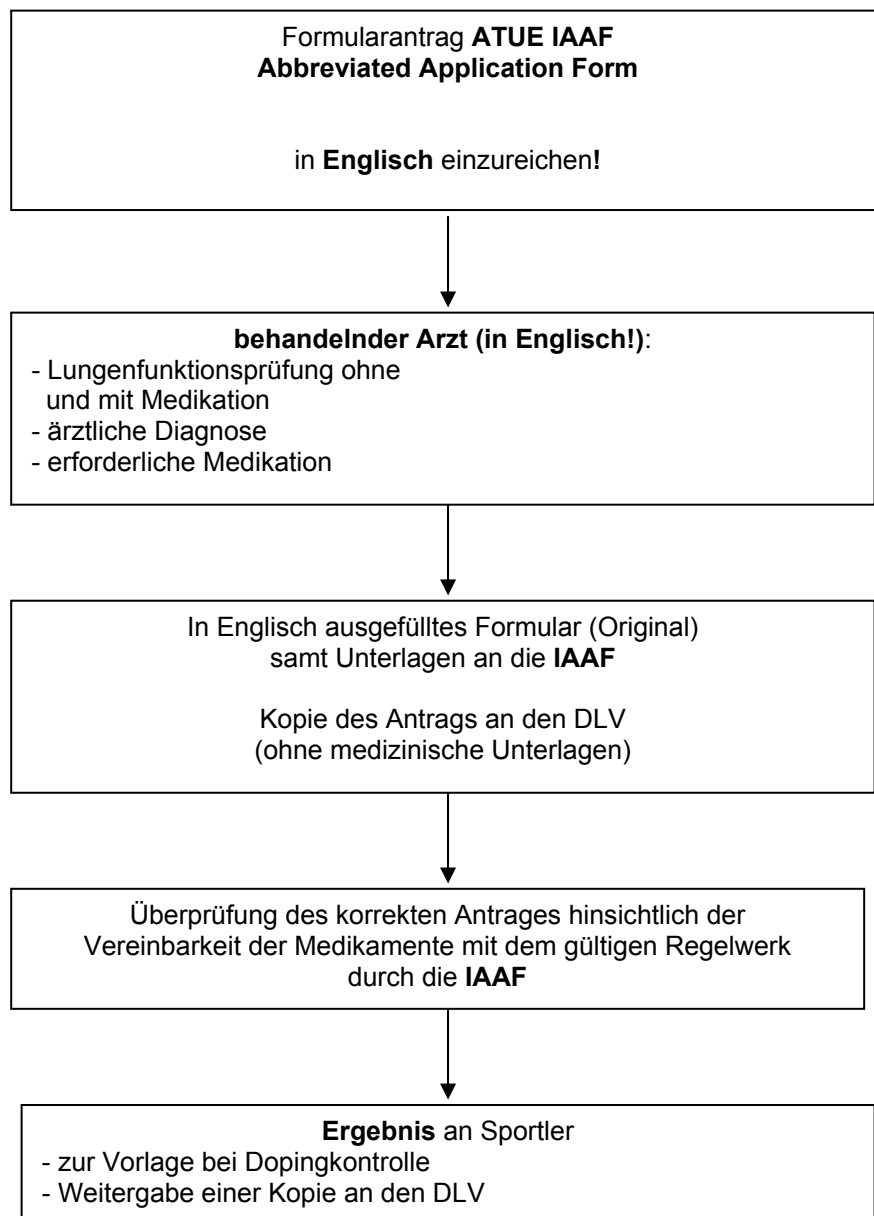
Formularantrag ATUE IAAF
Abbreviated Application Form

in Englisch einzureichen!

behandelnder Arzt (in Englisch!):
- Lungenfunktionsprüfung ohne und mit Medikation
- ärztliche Diagnose
- erforderliche Medikation

In Englisch ausgefülltes Formular (Original) samt Unterlagen an die IAAF

Kopie des Antrags an den DLV (ohne medizinische Unterlagen)

Überprüfung des korrekten Antrages hinsichtlich der Vereinbarkeit der Medikamente mit dem gültigen Regelwerk durch die IAAF

Ergebnis an Sportler
- zur Vorlage bei Dopingkontrolle
- Weitergabe einer Kopie an den DLV